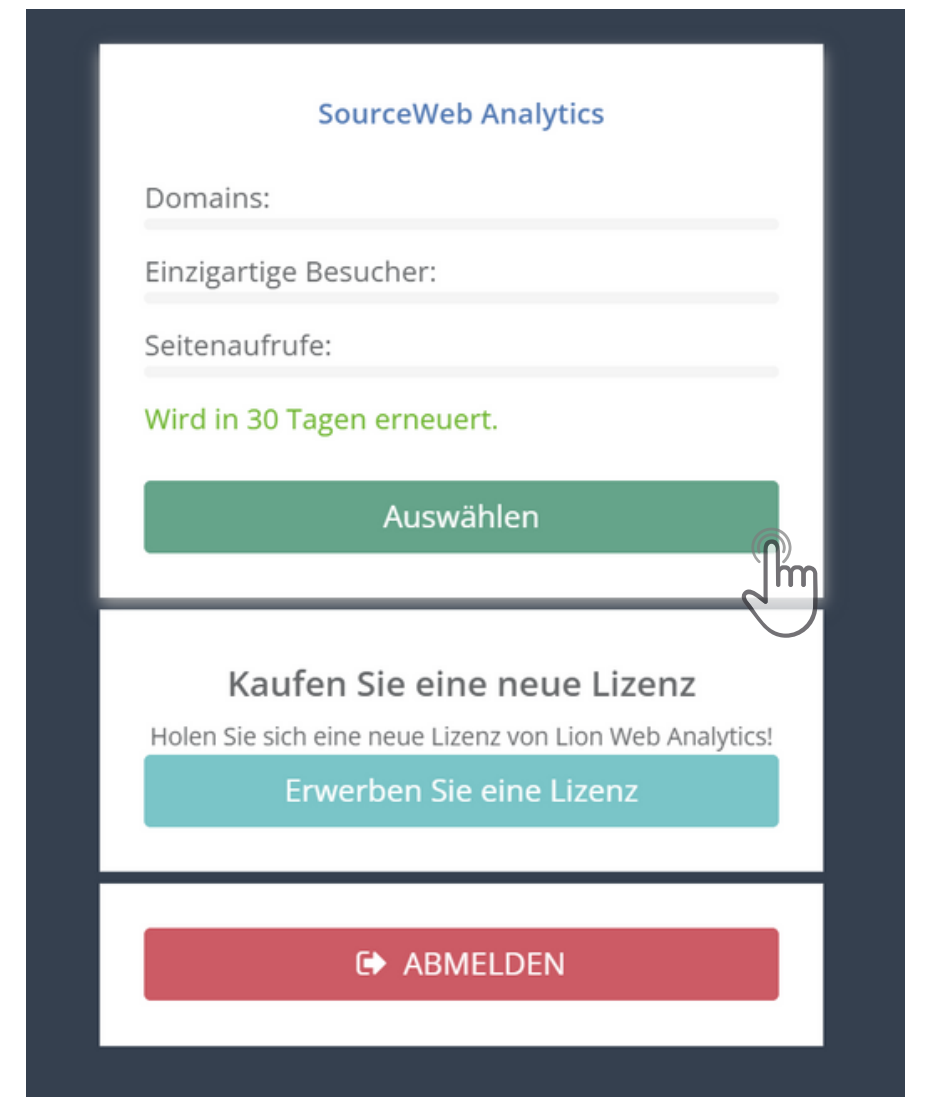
SourceWeb Analytics

Domains:

Einzigartige Besucher:

Seitenaufrufe:

Wird in 30 Tagen erneuert.

Auswählen

Kaufen Sie eine neue Lizenz

Holen Sie sich eine neue Lizenz von Lion Web Analytics!

Erwerben Sie eine Lizenz

ABMELDEN